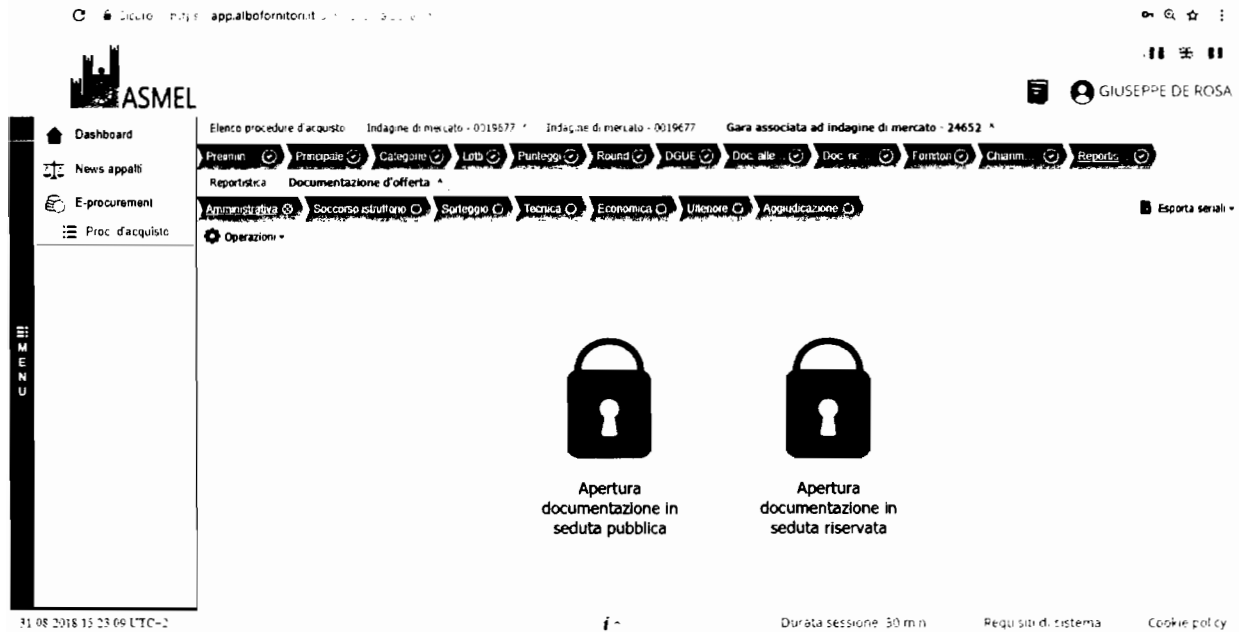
Sicuro https app.albofornitori.it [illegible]

ASMEL

GIUSEPPE DE ROSA

Dashboard
News appalti
E-procurement
Proc. d'acquisto

MENU

Elenco procedure d'acquisto   Indagine di mercato - 0019677   Indagine di mercato - 0019677   Gara associata ad indagine di mercato - 24652

Prelimin.   Principale   Categorie   Lotti   Punteggi   Round   DGUE   Doc. alle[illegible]   Doc. n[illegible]   Fornitori   Chiarim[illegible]   Reportis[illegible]

Reportistica   Documentazione d'offerta

Amministrativa   Soccorso istruttorio   Sorteggio   Tecnica   Economica   Ulteriore   Aggiudicazione

Esporta seriali

Operazioni

Apertura documentazione in seduta pubblica

Apertura documentazione in seduta riservata

31 08 2018 15 23 09 UTC+2

Durata sessione 30 min

Requisiti di sistema

Cookie policy